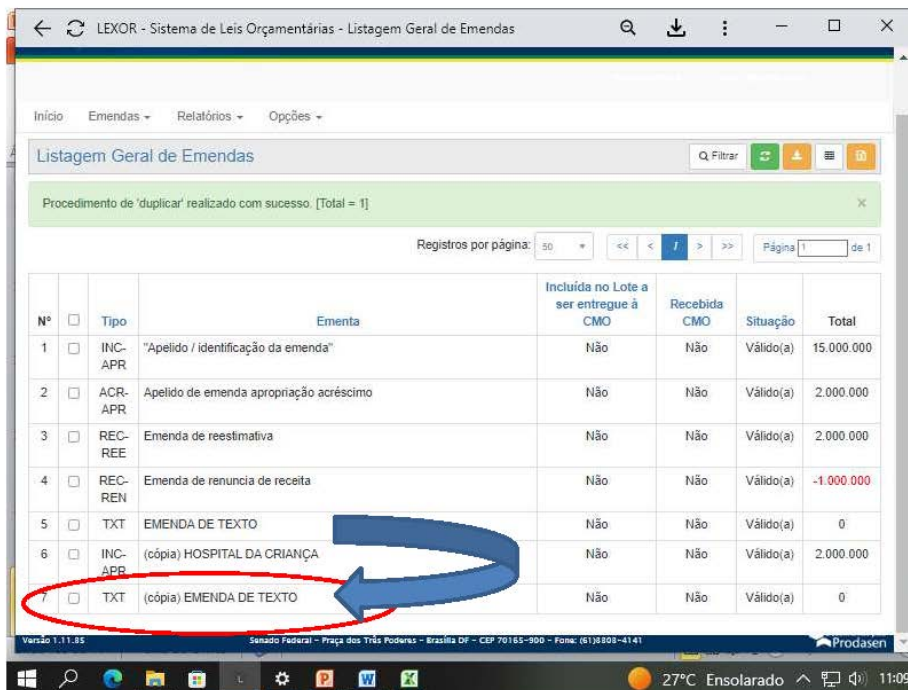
LEXOR - Sistema de Leis Orçamentárias - Listagem Geral de Emendas

Início Emendas ▾ Relatórios ▾ Opções ▾

Listagem Geral de Emendas

Q Filtrar

Procedimento de 'duplicar' realizado com sucesso. [Total = 1]

×

Registros por página: 50

<< < 1 > >>

Página 1 de 1

| Nº | | Tipo | Ementa | Incluída no Lote a ser entregue à CMO | Recebida CMO | Situação | Total |
|---|---|---|---|---|---|---|---|
| 1 | ☐ | INC-APR | "Apelido / identificação da emenda" | Não | Não | Válido(a) | 15.000.000 |
| 2 | ☐ | ACR-APR | Apelido de emenda apropriação acréscimo | Não | Não | Válido(a) | 2.000.000 |
| 3 | ☐ | REC-REE | Emenda de reestimativa | Não | Não | Válido(a) | 2.000.000 |
| 4 | ☐ | REC-REN | Emenda de renuncia de receita | Não | Não | Válido(a) | -1.000.000 |
| 5 | ☐ | TXT | EMENDA DE TEXTO | Não | Não | Válido(a) | 0 |
| 6 | ☐ | INC-APR | (cópia) HOSPITAL DA CRIANÇA | Não | Não | Válido(a) | 2.000.000 |
| 7 | ☐ | TXT | (cópia) EMENDA DE TEXTO | Não | Não | Válido(a) | 0 |

Versão 1.11.85 Senado Federal - Praça dos Três Poderes - Brasília DF - CEP 70165-900 - Fone: (61)3303-4141 Prodasen

27°C Ensolarado 11:09